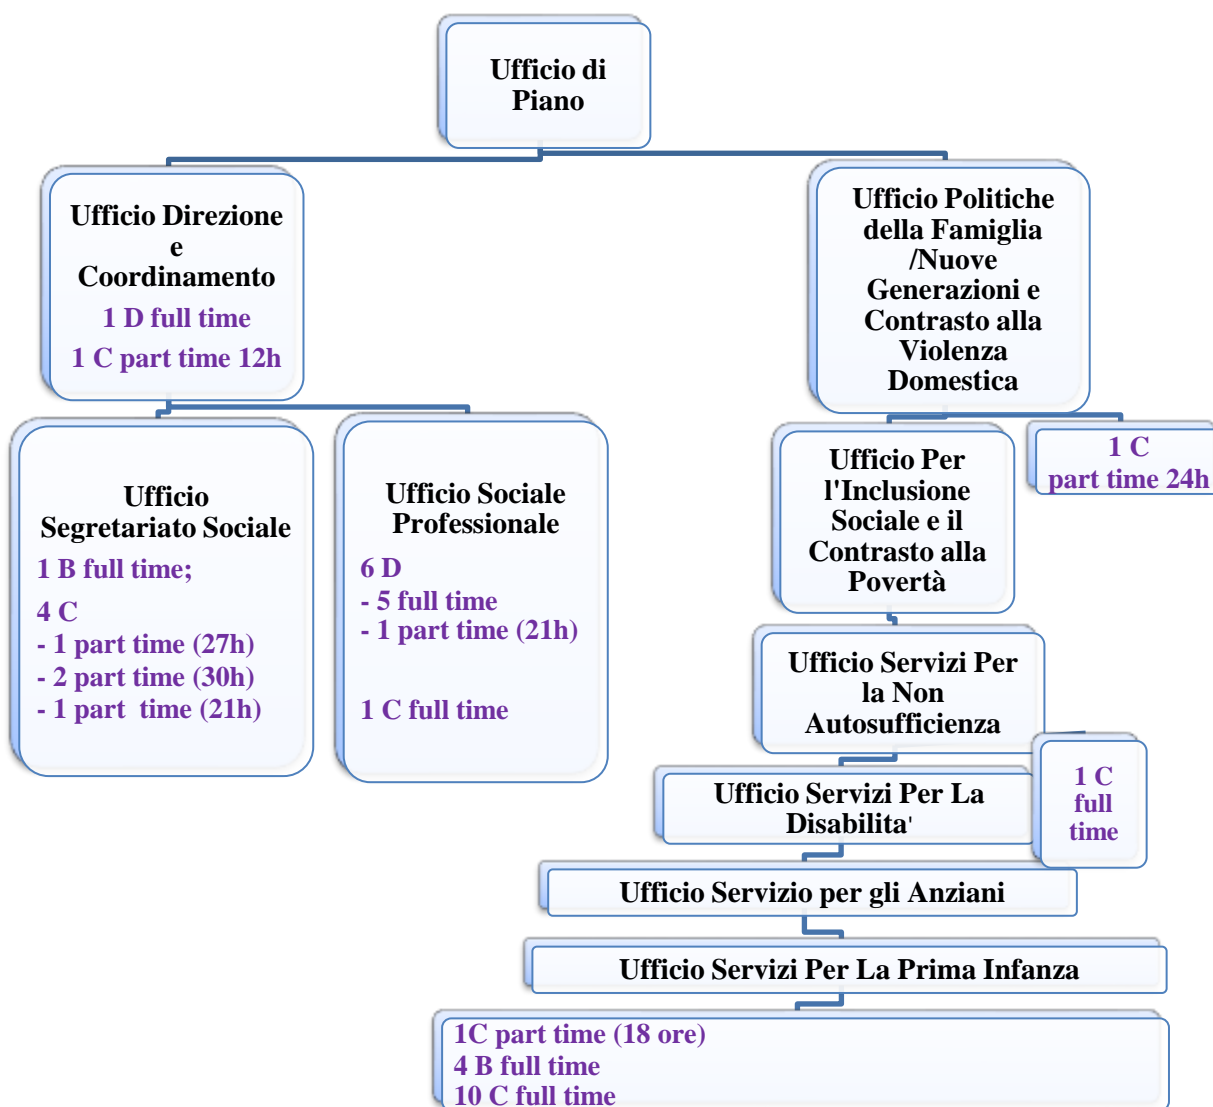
Ufficio di Piano

Ufficio Direzione e Coordinamento
1 D full time
1 C part time 12h

Ufficio Segretariato Sociale
1 B full time;
4 C
- 1 part time (27h)
- 2 part time (30h)
- 1 part time (21h)

Ufficio Sociale Professionale
6 D
- 5 full time
- 1 part time (21h)

1 C full time

Ufficio Politiche della Famiglia /Nuove Generazioni e Contrasto alla Violenza Domestica

Ufficio Per l'Inclusione Sociale e il Contrasto alla Povertà

1 C
part time 24h

Ufficio Servizi Per la Non Autosufficienza

Ufficio Servizi Per La Disabilita'

1 C
full
time

Ufficio Servizio per gli Anziani

Ufficio Servizi Per La Prima Infanza

1C part time (18 ore)
4 B full time
10 C full time